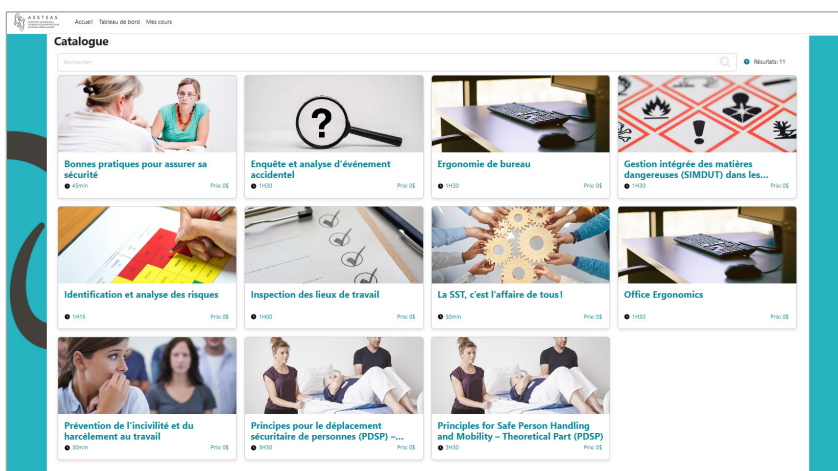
ASSTSAS

Accueil Tableau de bord Mes cours

Catalogue

Rechercher

Résultats: 11

Bonnes pratiques pour assurer sa sécurité
45min Prix: 0$

Enquête et analyse d'événement accidentel
1H30 Prix: 0$

Ergonomie de bureau
1H30 Prix: 0$

Gestion intégrée des matières dangereuses (SIMDUT) dans les...
1H30 Prix: 0$

Identification et analyse des risques
1H15 Prix: 0$

Inspection des lieux de travail
1H00 Prix: 0$

La SST, c'est l'affaire de tous!
30min Prix: 0$

Office Ergonomics
1H30 Prix: 0$

Prévention de l'incivilité et du harcèlement au travail
30min Prix: 0$

Principes pour le déplacement sécuritaire de personnes (PDSP) –...
3H30 Prix: 0$

Principles for Safe Person Handling and Mobility – Theoretical Part (PDSP)
3H30 Prix: 0$